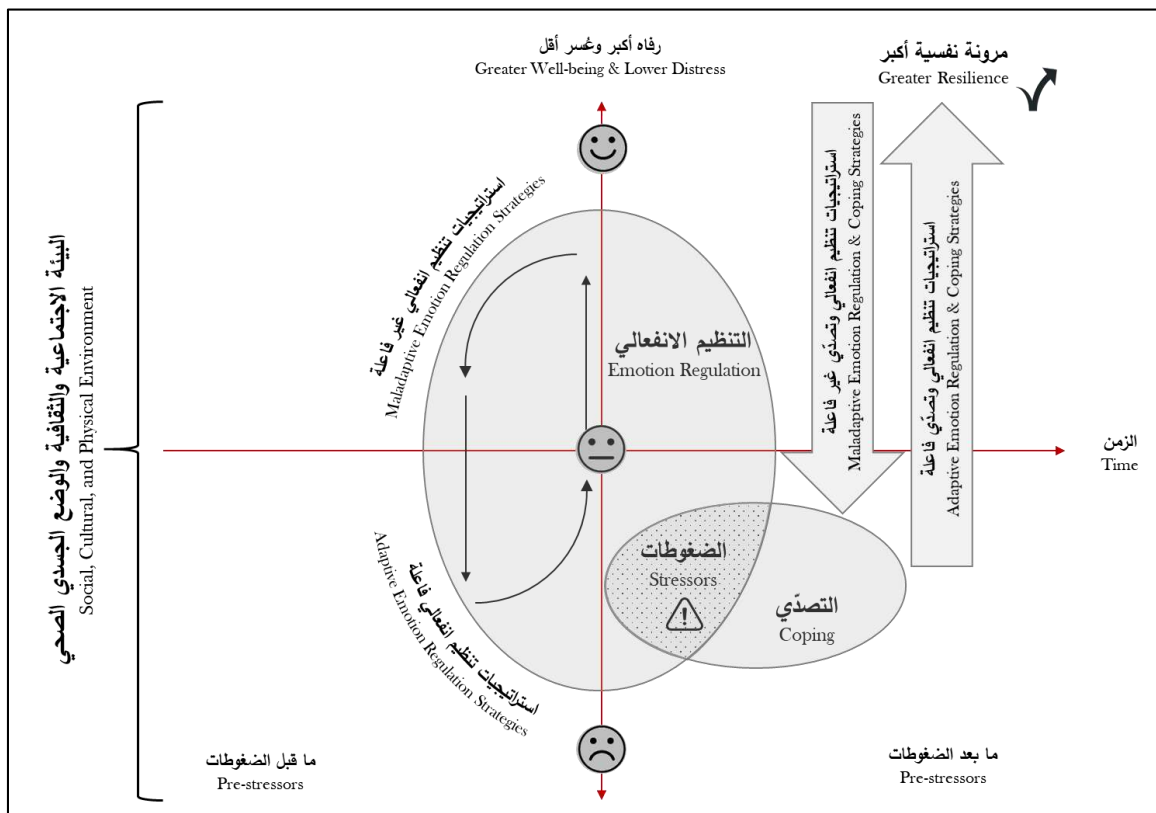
رفاه أكبر وعُسر أقل
Greater Well-being & Lower Distress

مرونة نفسية أكبر
Greater Resilience

البيئة الاجتماعية والثقافية والوضع الجسدي الصحي
Social, Cultural, and Physical Environment

استراتيجيات تنظيم انفعالي غير فاعلة
Maladaptive Emotion Regulation Strategies

التنظيم الانفعالي
Emotion Regulation

استراتيجيات تنظيم انفعالي وتصدّي غير فاعلة
Maladaptive Emotion Regulation & Coping Strategies

استراتيجيات تنظيم انفعالي وتصدّي فاعلة
Adaptive Emotion Regulation & Coping Strategies

الزمن
Time

الضغوطات
Stressors

التصدّي
Coping

استراتيجيات تنظيم انفعالي فاعلة
Adaptive Emotion Regulation Strategies

ما قبل الضغوطات
Pre-stressors

ما بعد الضغوطات
Pre-stressors